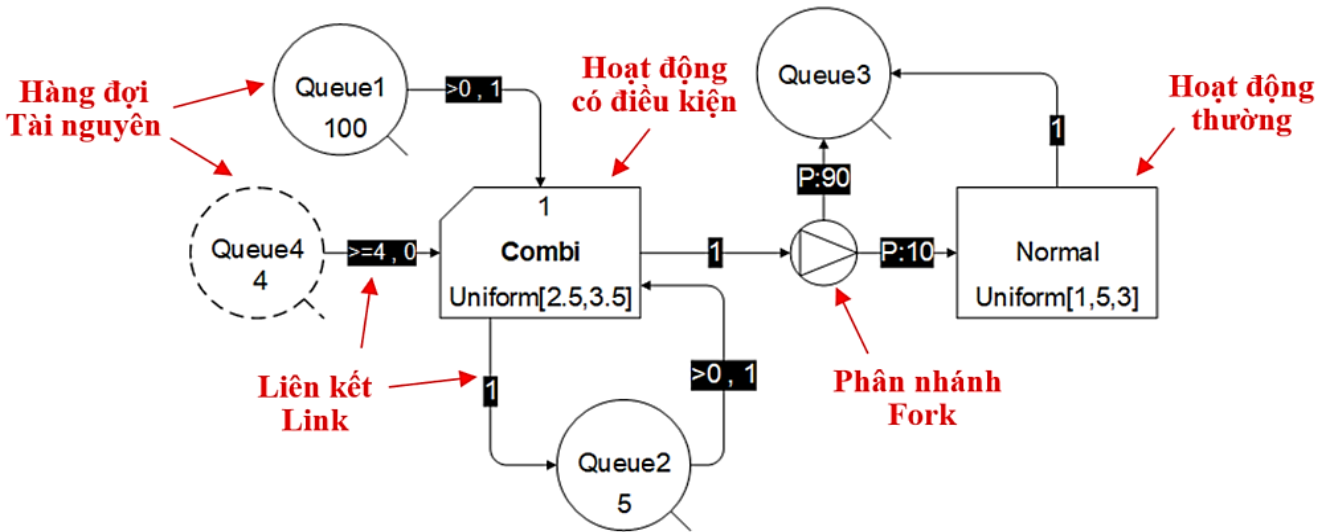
Hàng đợi Tài nguyên

Queue1
100

>0 , 1

Hoạt động có điều kiện

Queue3

Hoạt động thường

1

P:90

Queue4
4

>=4 , 0

1

Combi

Uniform[2.5,3.5]

1

P:10

Normal

Uniform[1,5,3]

Liên kết Link

1

>0 , 1

Phân nhánh Fork

Queue2
5